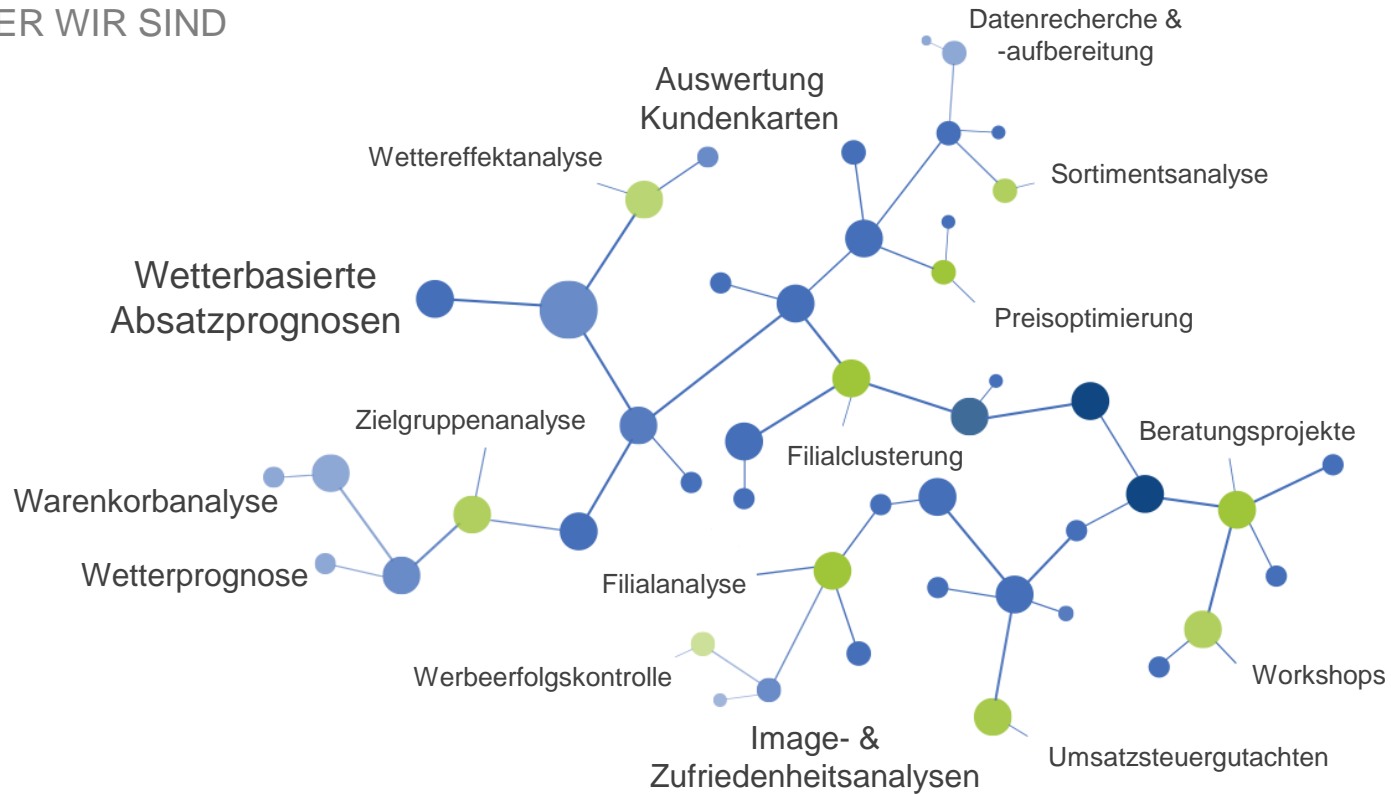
ER WIR SIND

Datenrecherche & -aufbereitung

Auswertung Kundenkarten

Wettereffektanalyse

Sortimentsanalyse

Wetterbasierte Absatzprognosen

Preisoptimierung

Zielgruppenanalyse

Beratungsprojekte

Filialclusterung

Warenkorbanalyse

Wetterprognose

Filialanalyse

Werbeerfolgskontrolle

Workshops

Image- & Zufriedenheitsanalysen

Umsatzsteuergutachten